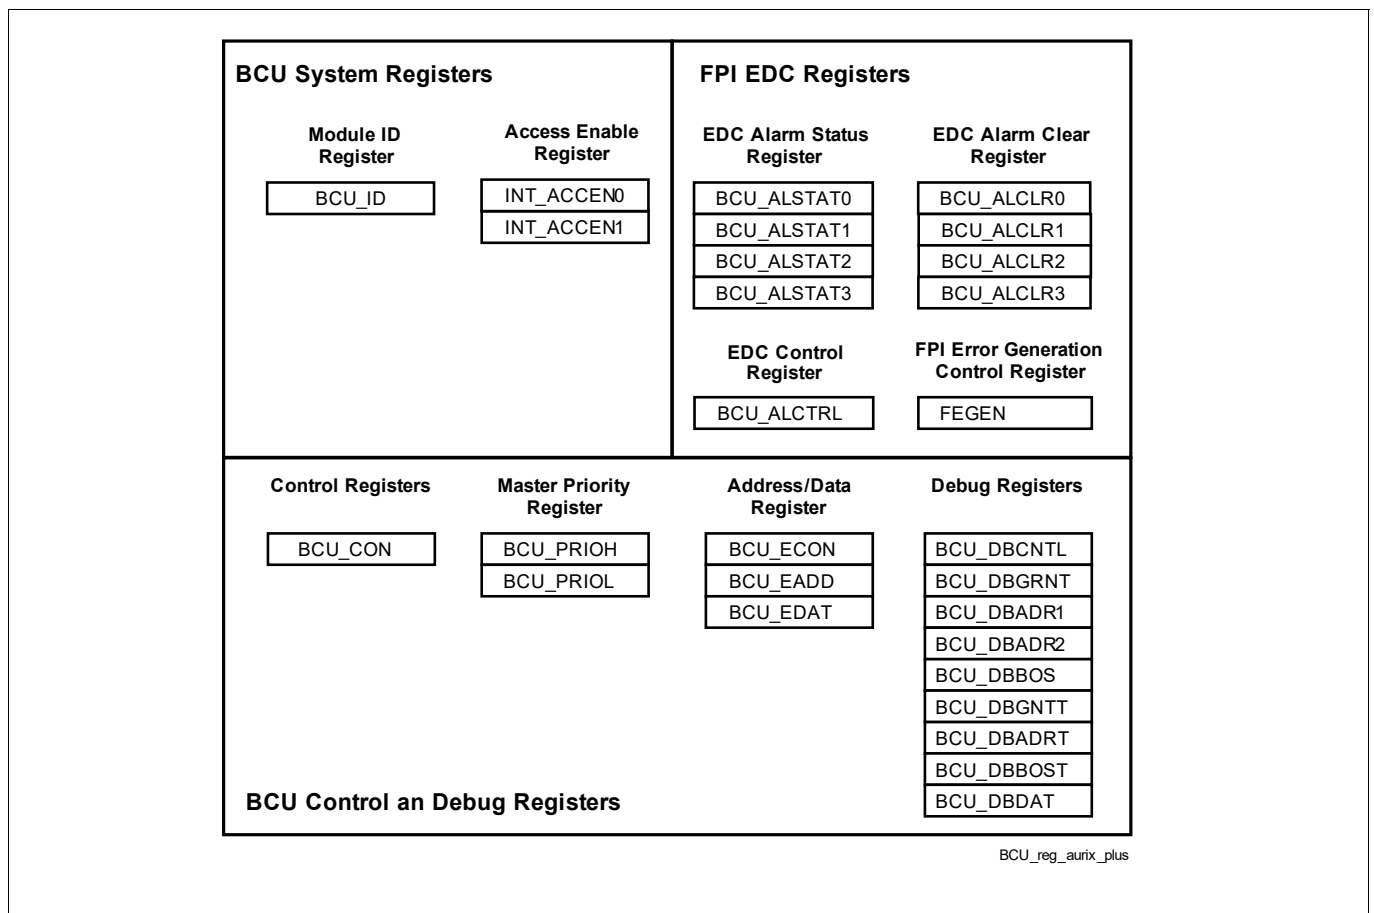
BCU System Registers

Module ID Register

BCU_ID

Access Enable Register

INT_ACCEN0

INT_ACCEN1

FPI EDC Registers

EDC Alarm Status Register

BCU_ALSTAT0

BCU_ALSTAT1

BCU_ALSTAT2

BCU_ALSTAT3

EDC Alarm Clear Register

BCU_ALCLR0

BCU_ALCLR1

BCU_ALCLR2

BCU_ALCLR3

EDC Control Register

BCU_ALCTRL

FPI Error Generation Control Register

FEGEN

Control Registers

BCU_CON

Master Priority Register

BCU_PRIOH

BCU_PRIOL

Address/Data Register

BCU_ECON

BCU_EADD

BCU_EDAT

Debug Registers

BCU_DBCNTL

BCU_DBGRNT

BCU_DBADR1

BCU_DBADR2

BCU_DBBOS

BCU_DBGNTT

BCU_DBADRT

BCU_DBBOST

BCU_DBDAT

BCU Control an Debug Registers

BCU_reg_aurix_plus